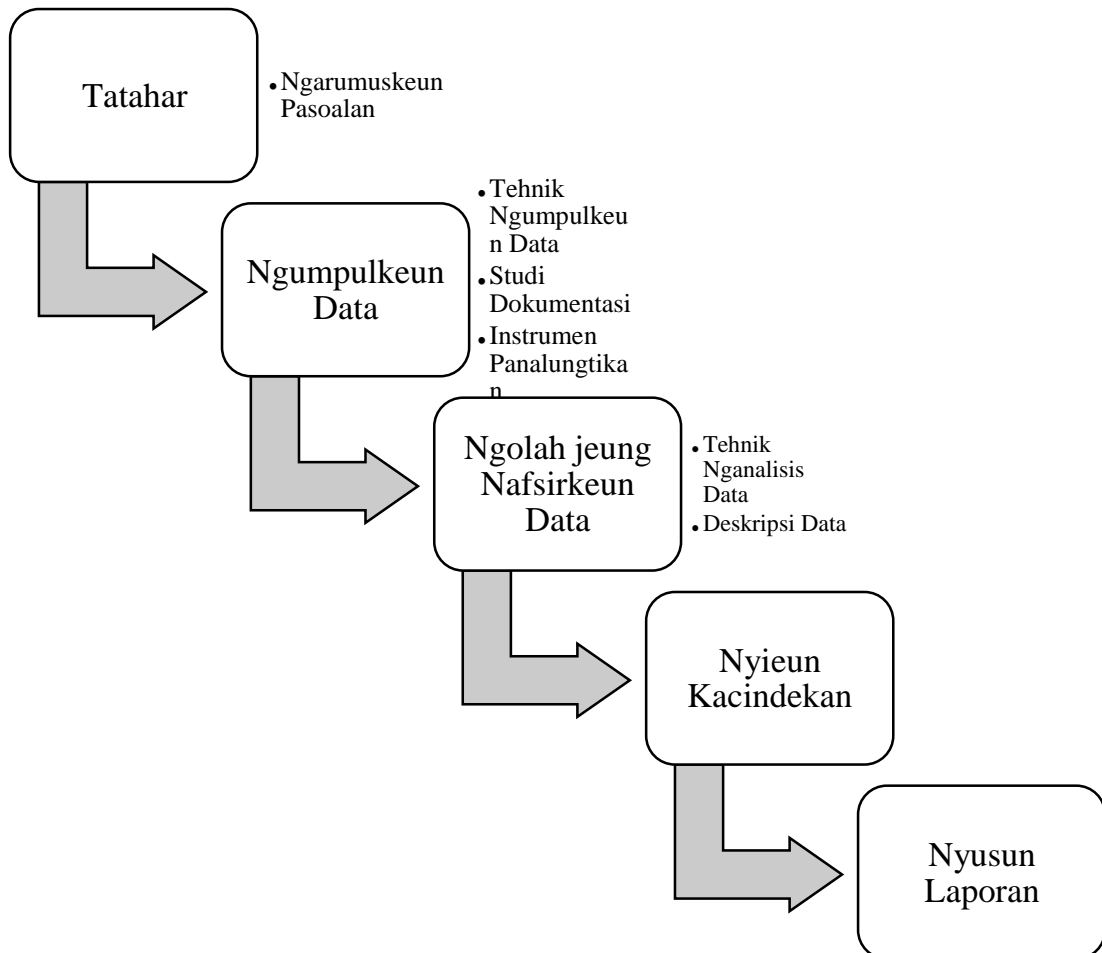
Tatahar

- Ngarumuskeun Pasoalan

Ngumpulkeun Data

- Tehnik Ngumpulkeun Data
- Studi Dokumentasi
- Instrumen Panalungtikan

Ngolah jeung Nafsirkeun Data

- Tehnik Nganalisis Data
- Deskripsi Data

Nyieun Kacindekan

Nyusun Laporan